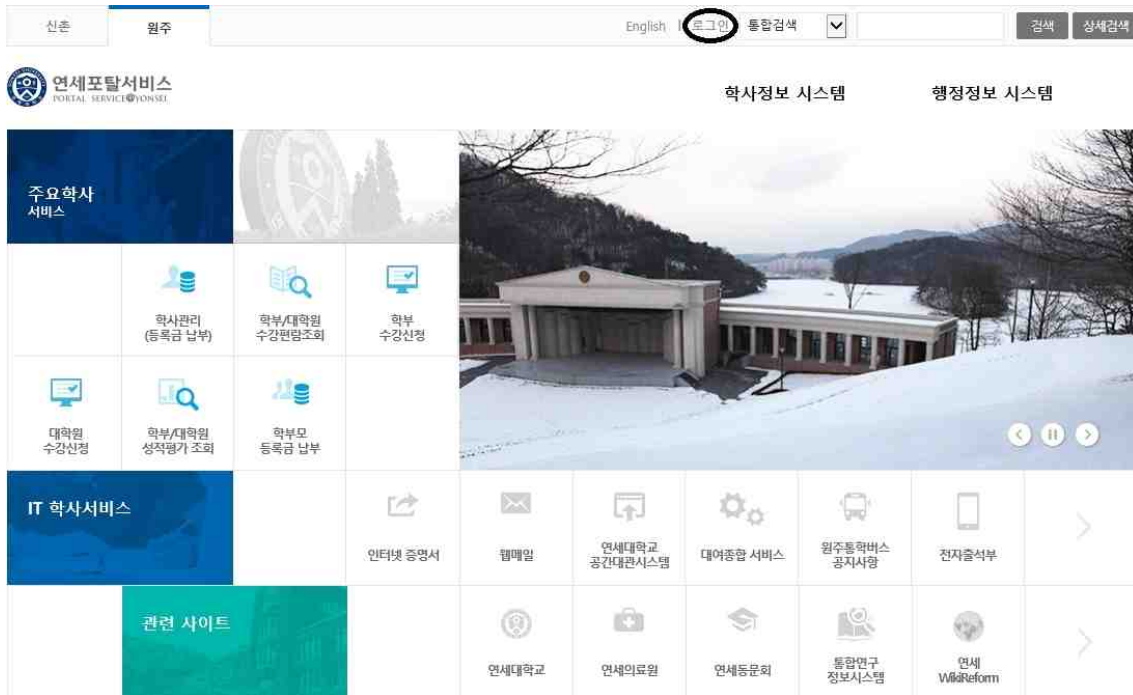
신촌 원주

English | 로그인 통합검색 검색 상세검색

연세포탈서비스
PORTAL SERVICE@YONSEI

학사정보 시스템 행정정보 시스템

주요학사
서비스

학사관리
(등록금 납부)

학부/대학원
수강편람조회

학부
수강신청

대학원
수강신청

학부/대학원
성적평가 조회

학부모
등록금 납부

IT 학사서비스

인터넷 증명서

웹메일

연세대학교
공간대관시스템

대여종합 서비스

원주통학버스
공지사항

전자출석부

관련 사이트

연세대학교

연세의료원

연세동문회

통합연구
정보시스템

연세
WikiReform